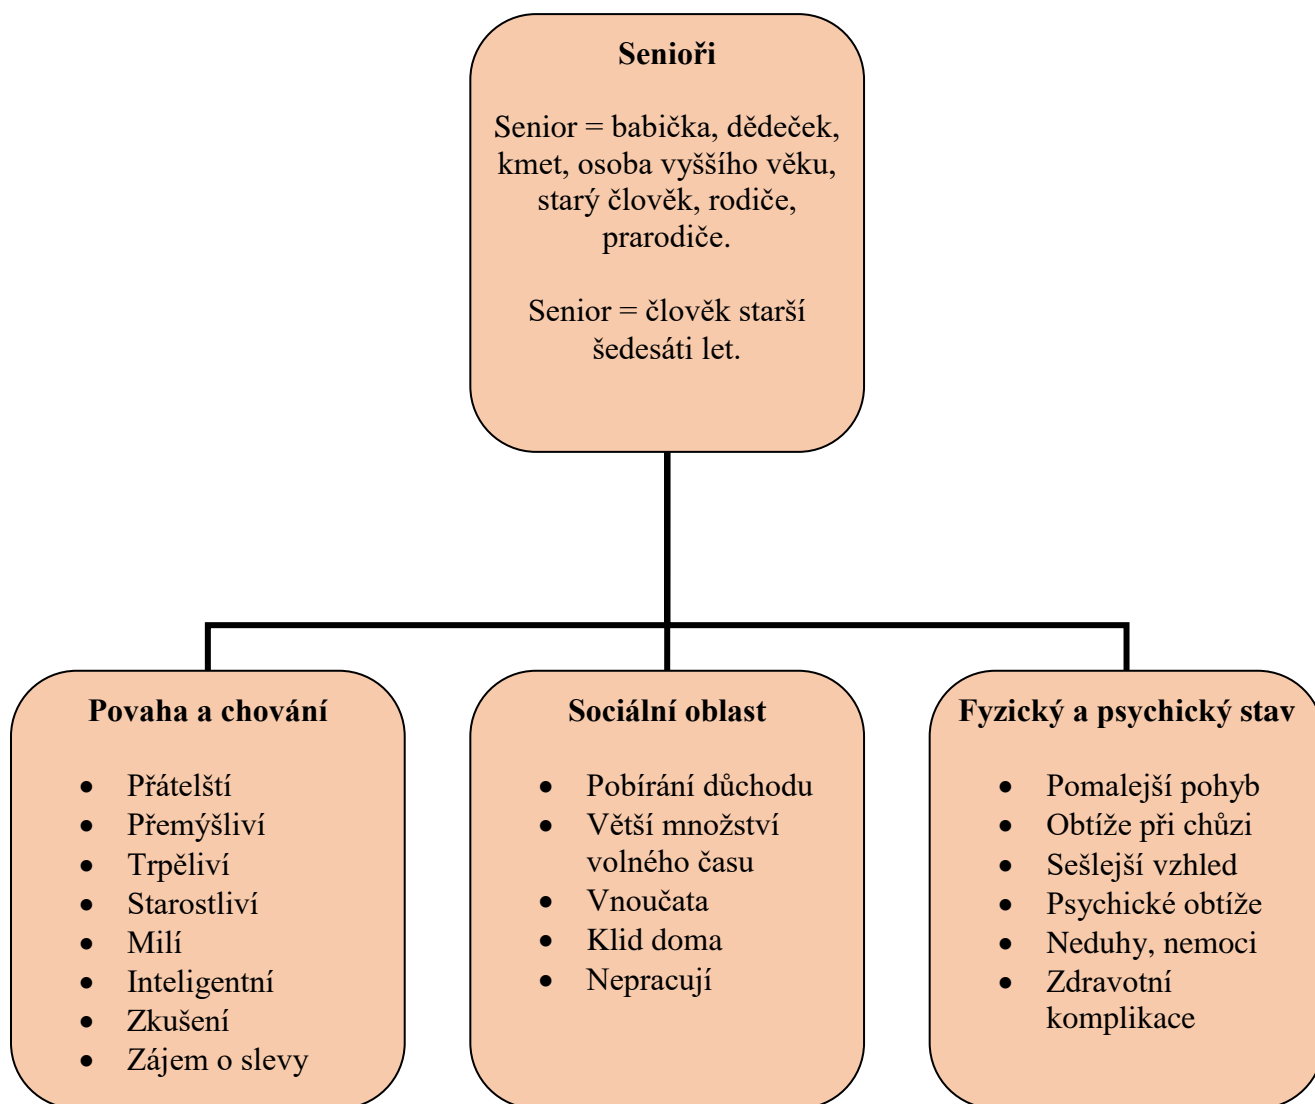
**Senioři**

Senior = babička, dědeček, kmet, osoba vyššího věku, starý člověk, rodiče, prarodiče.

Senior = člověk starší šedesáti let.

**Povaha a chování**

- Přátelští
- Přemýšliví
- Trpěliví
- Starostliví
- Milí
- Inteligentní
- Zkušení
- Zájem o slevy

**Sociální oblast**

- Pobírání důchodu
- Větší množství volného času
- Vnoučata
- Klid doma
- Nepracují

**Fyzický a psychický stav**

- Pomalejší pohyb
- Obtíže při chůzi
- Sešlejší vzhled
- Psychické obtíže
- Neduhy, nemoci
- Zdravotní komplikace